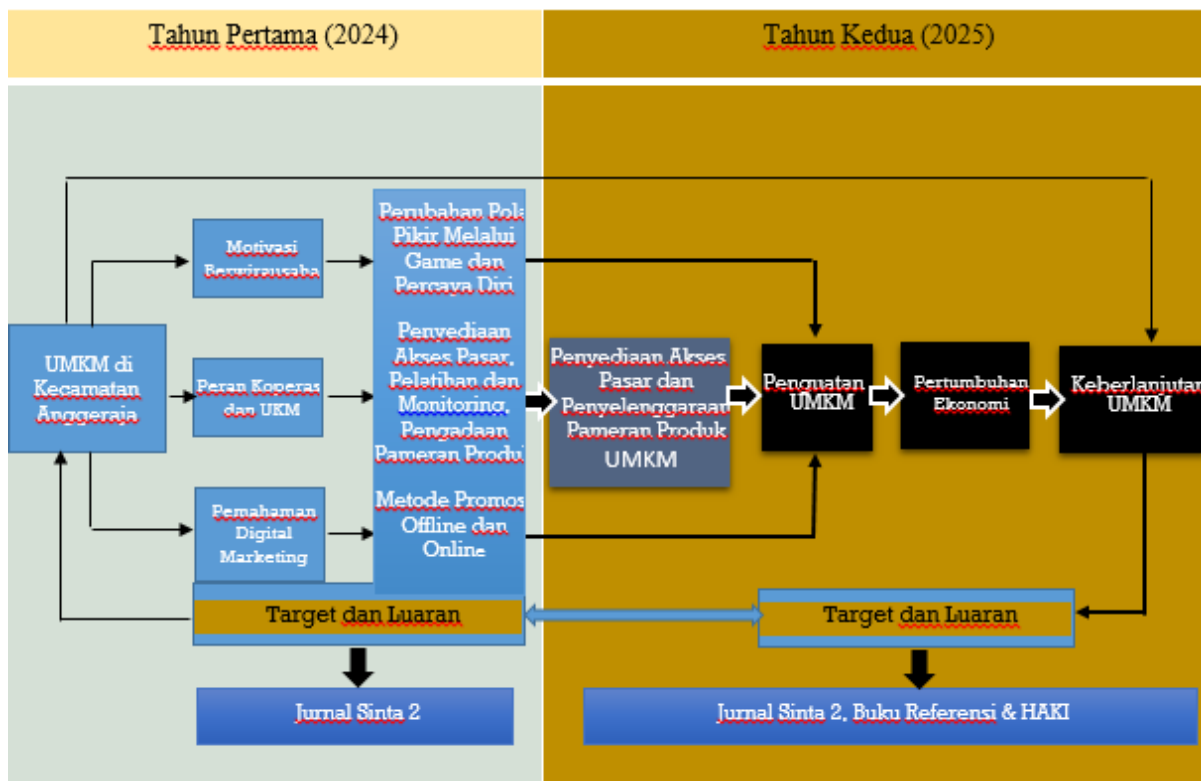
Tahun Pertama (2024)

Tahun Kedua (2025)

UMKM di Kecamatan Anggeraja

Motivasi Berwirausaha

Peran Koperasi dan UKM

Pemahaman Digital Marketing

Perubahan Pola Pikir Melalui Game dan Percaya Diri

Penyediaan Akses Pasar, Pelatihan dan Monitoring, Pengadaan Pameran Produk

Metode Promosi Offline dan Online

Penyediaan Akses Pasar dan Penyelenggaraan Pameran Produk UMKM

Penguatan UMKM

Pertumbuhan Ekonomi

Keberlanjutan UMKM

Target dan Luaran

Target dan Luaran

Jurnal Sinta 2

Jurnal Sinta 2, Buku Referensi & HAKI